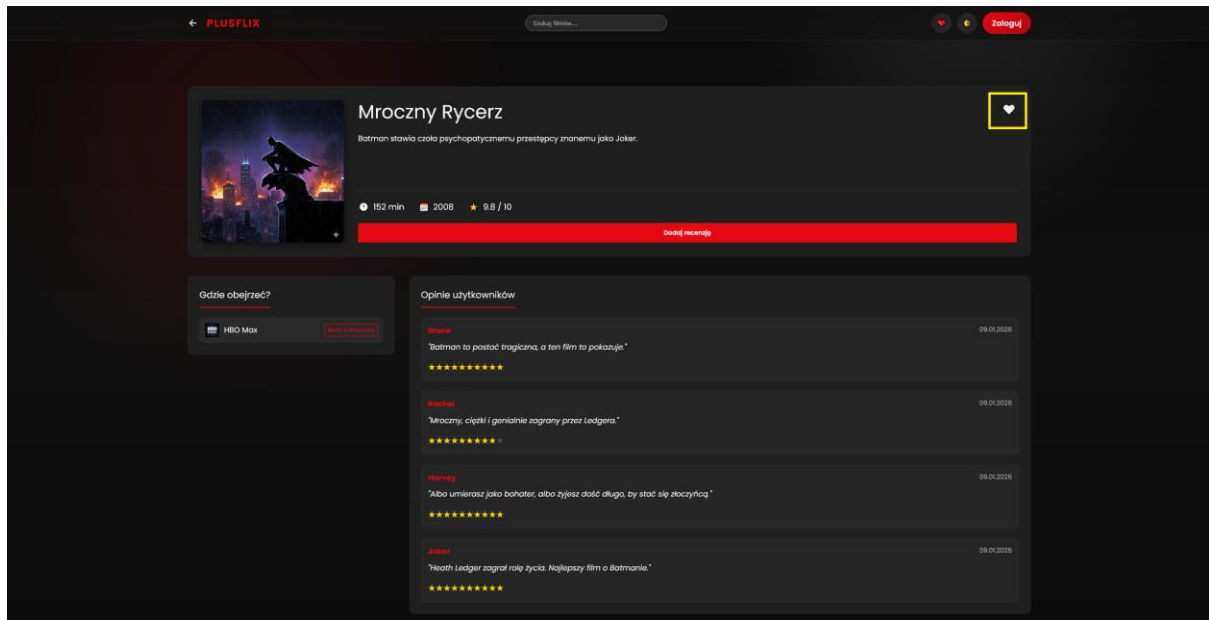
← PLUSFLIX

Szukaj filmów...

Zaloguj

Mroczny Rycerz

Batman stawia czoła psychopatycznemu przestępcy znanemu jako Joker.

152 min 2008 ★ 9.8 / 10

Dodaj recenzję

Gdzie obejrzeć?

HBO Max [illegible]

Opinie użytkowników

Bruce 09.01.2026
"Batman to postać tragiczna, a ten film to pokazuje."
★★★★★★★★★★

Rachel 09.01.2026
"Mroczny, ciężki i genialnie zagrany przez Ledgera."
★★★★★★★★★★

Harvey 09.01.2026
"Albo umierasz jako bohater, albo żyjesz dość długo, by stać się złoczyńcą."
★★★★★★★★★★

Joker 09.01.2026
"Heath Ledger zagrał rolę życia. Najlepszy film o Batmanie."
★★★★★★★★★★